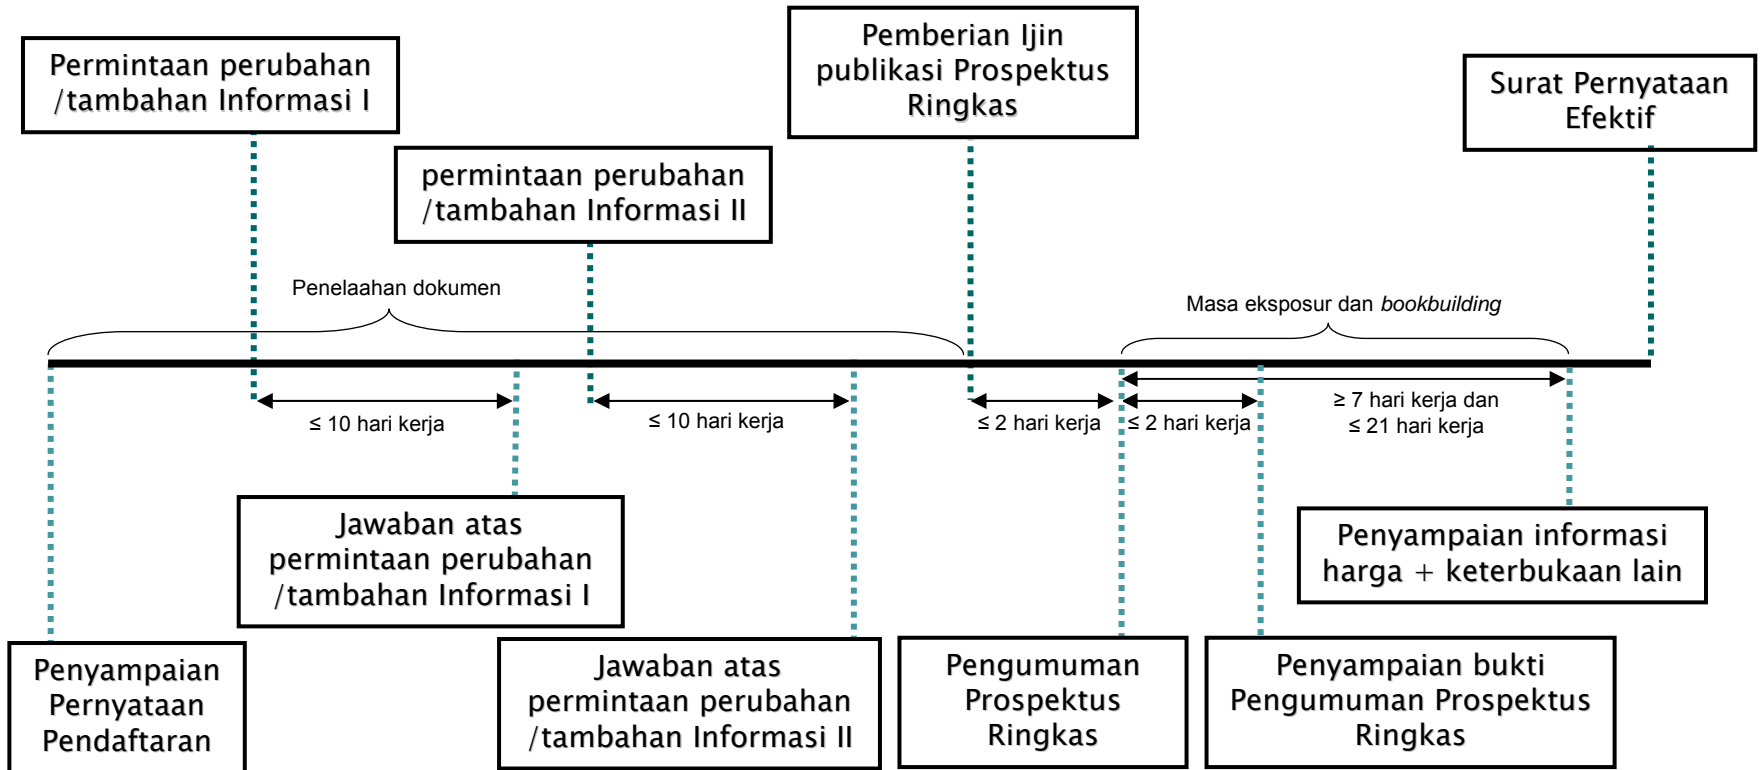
Permintaan perubahan /tambahan Informasi I

Pemberian Ijin publikasi Prospektus Ringkas

Surat Pernyataan Efektif

permintaan perubahan /tambahan Informasi II

Penelaahan dokumen

Masa eksposur dan *bookbuilding*

≤ 10 hari kerja

≤ 10 hari kerja

≤ 2 hari kerja

≤ 2 hari kerja

≥ 7 hari kerja dan ≤ 21 hari kerja

Jawaban atas permintaan perubahan /tambahan Informasi I

Penyampaian informasi harga + keterbukaan lain

Penyampaian Pernyataan Pendaftaran

Jawaban atas permintaan perubahan /tambahan Informasi II

Pengumuman Prospektus Ringkas

Penyampaian bukti Pengumuman Prospektus Ringkas